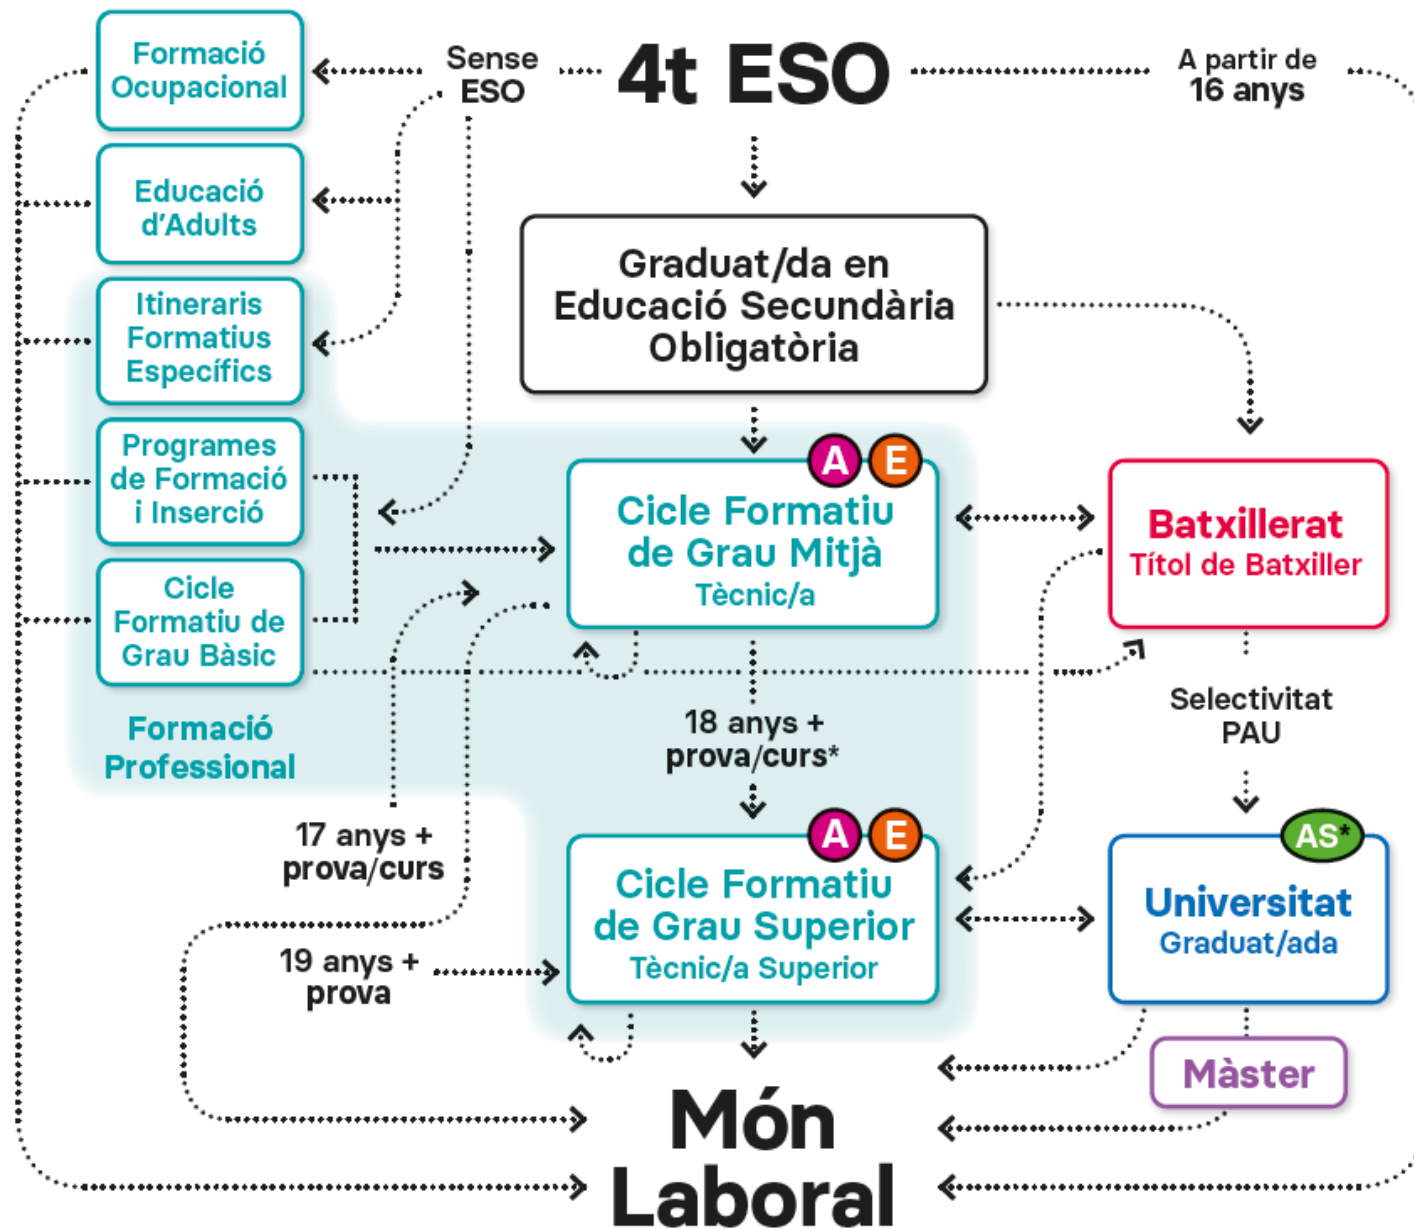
Formació Ocupacional

Sense ESO

4t ESO

A partir de 16 anys

Educació d'Adults

Itineraris Formatius Específics

Graduat/da en Educació Secundària Obligatòria

Programes de Formació i Inserció

A E

Cicle Formatiu de Grau Mitjà
Tècnic/a

Batxillerat
Títol de Batxiller

Cicle Formatiu de Grau Bàsic

Formació Professional

18 anys + prova/curs*

Selectivitat PAU

17 anys + prova/curs

A E

Cicle Formatiu de Grau Superior
Tècnic/a Superior

AS*

Universitat
Graduat/ada

19 anys + prova

Màster

Món Laboral